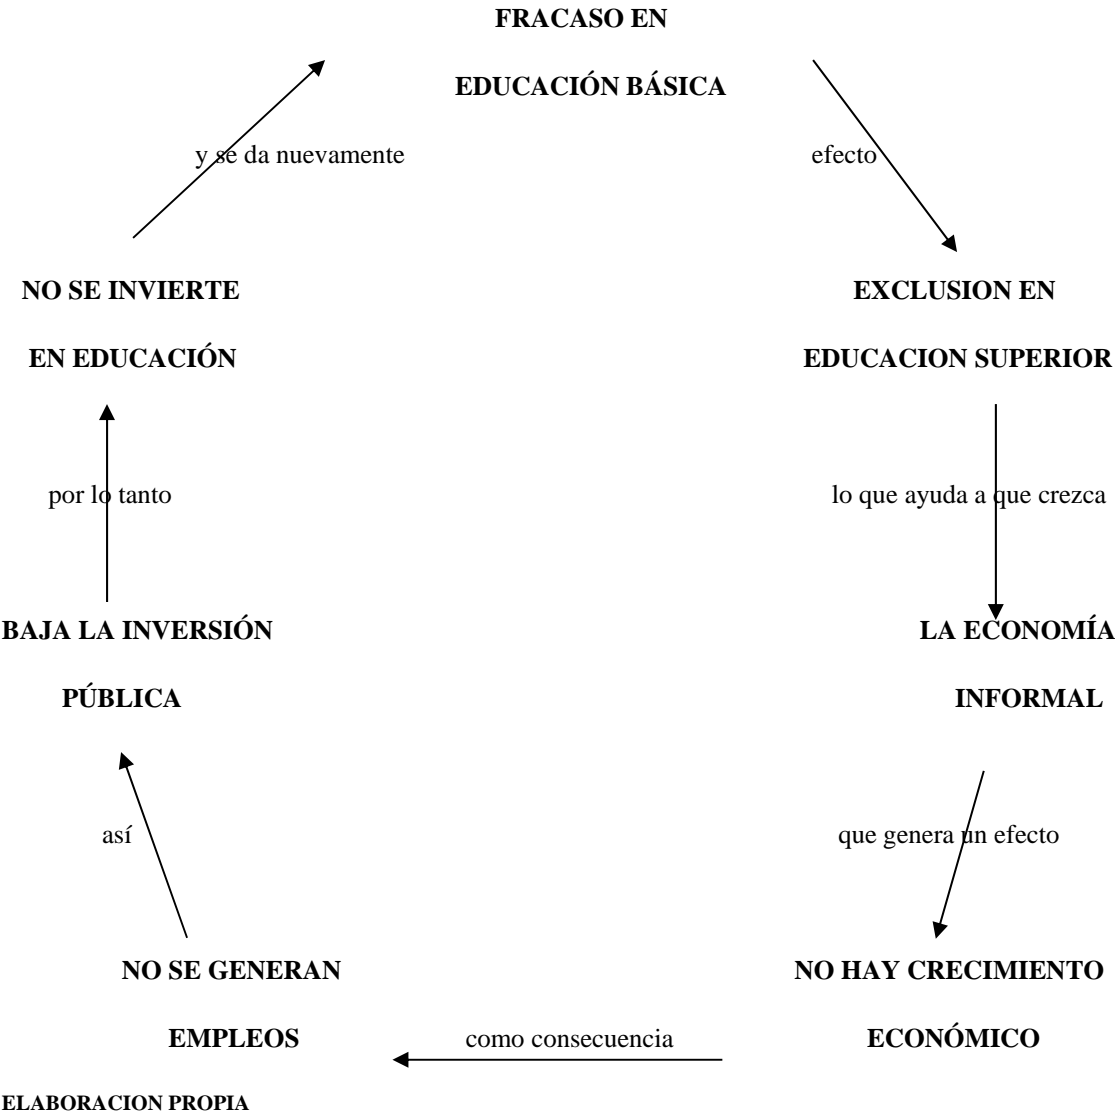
FRACASO EN

EDUCACIÓN BÁSICA

y se da nuevamente

efecto

NO SE INVIERTE

EN EDUCACIÓN

EXCLUSION EN

EDUCACION SUPERIOR

por lo tanto

lo que ayuda a que crezca

BAJA LA INVERSIÓN

PÚBLICA

LA ECONOMÍA

INFORMAL

así

que genera un efecto

NO SE GENERAN

EMPLEOS

como consecuencia

NO HAY CRECIMIENTO

ECONÓMICO

ELABORACION PROPIA